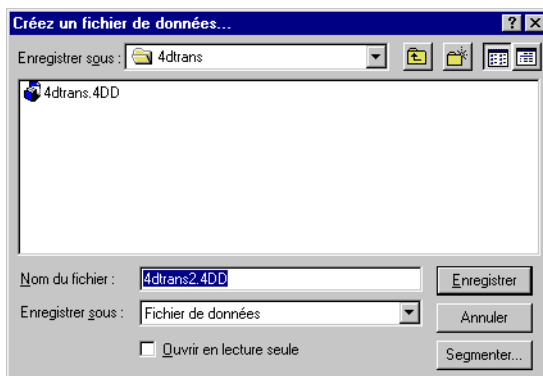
Créez un fichier de données...

? ×

Enregistrer sous : 4dtrans

4dtrans.4DD

Nom du fichier : 4dtrans2.4DD

Enregistrer

Enregistrer sous : Fichier de données

Annuler

Ouvrir en lecture seule

Segmenter...